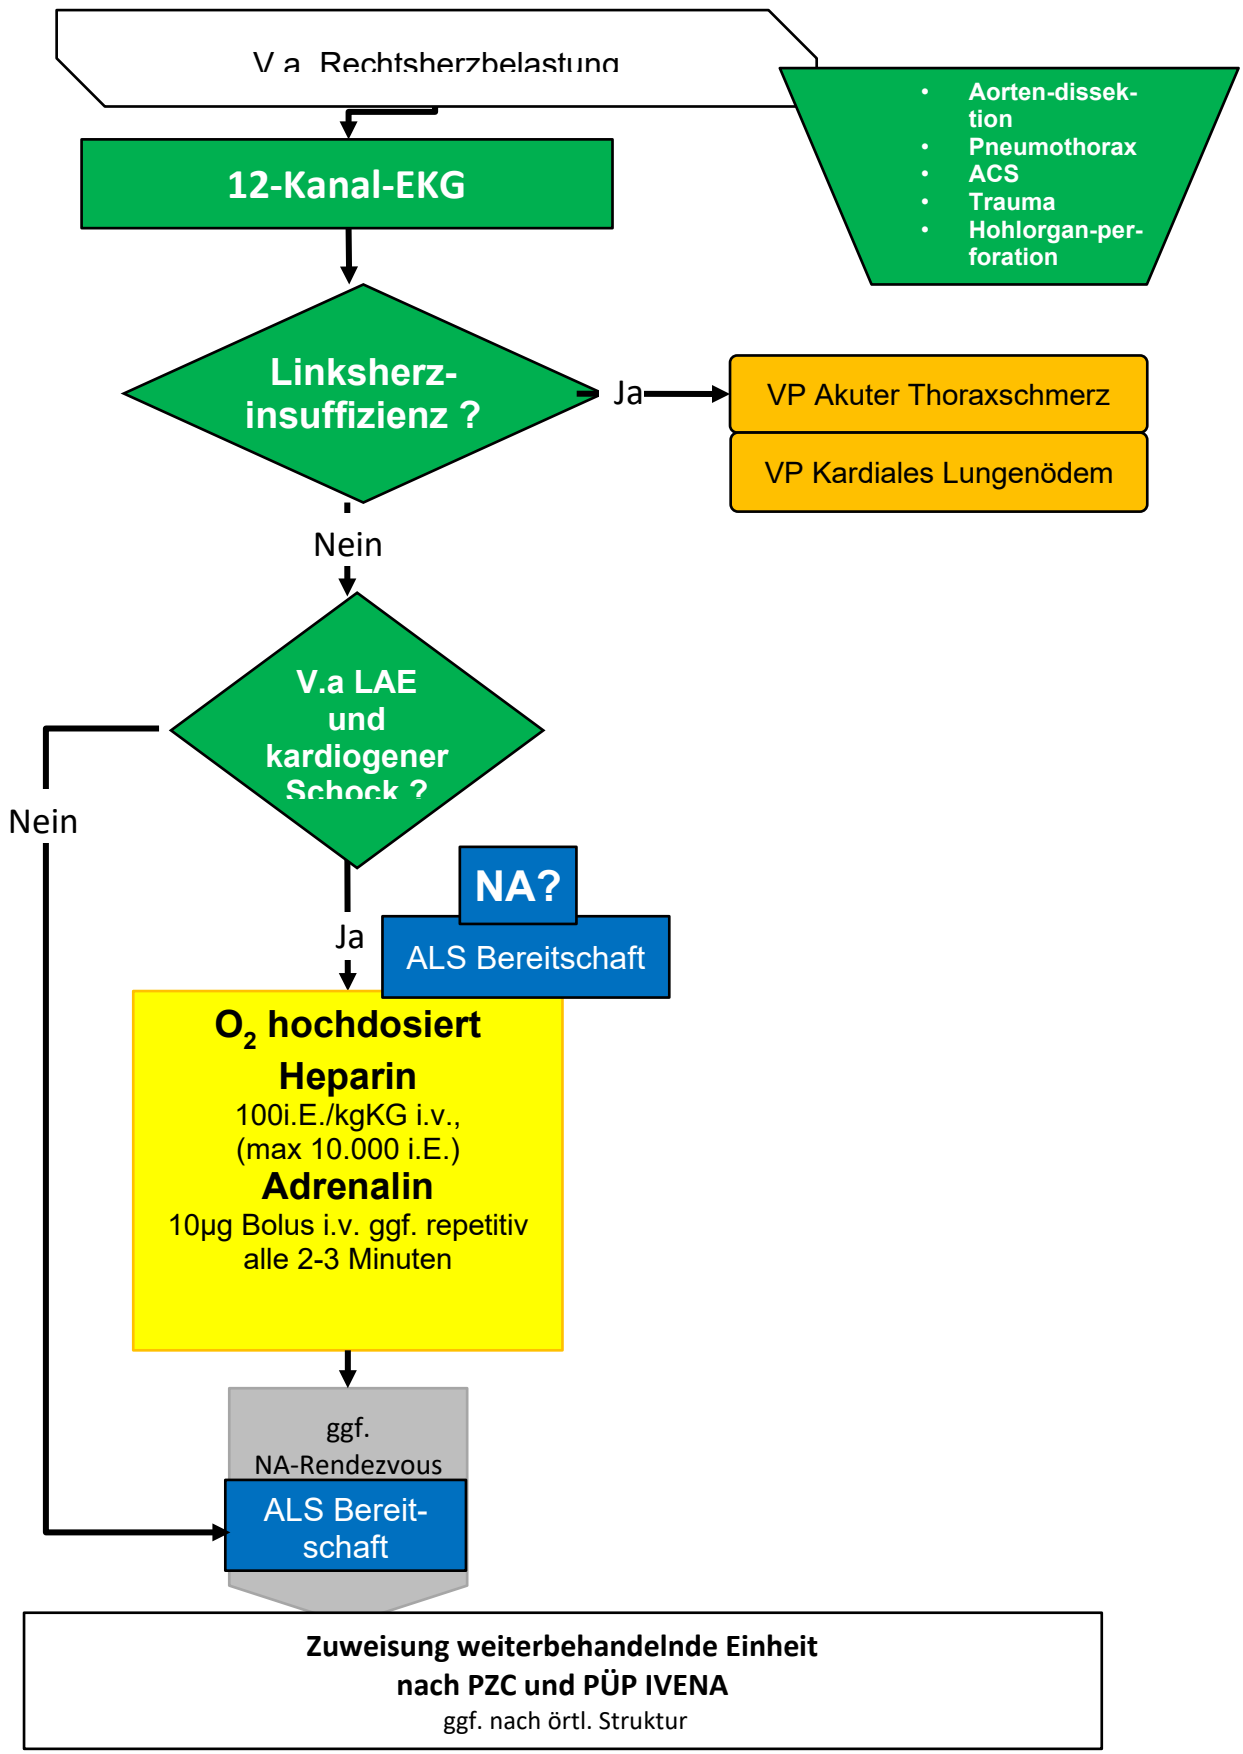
V.a. Rechtsherzbelastung

- Aorten-dissektion
- Pneumothorax
- ACS
- Trauma
- Hohlorgan-perforation

12-Kanal-EKG

Linksherz-insuffizienz ?

Ja

VP Akuter Thoraxschmerz

VP Kardiales Lungenödem

Nein

V.a LAE und kardiogener Schock ?

Nein

NA?

ALS Bereitschaft

Ja

$O_2$ hochdosiert

Heparin

100i.E./kgKG i.v., (max 10.000 i.E.)

Adrenalin

10µg Bolus i.v. ggf. repetitiv alle 2-3 Minuten

ggf. NA-Rendezvous

ALS Bereitschaft

Zuweisung weiterbehandelnde Einheit nach PZC und PÜP IVENA

ggf. nach örtl. Struktur